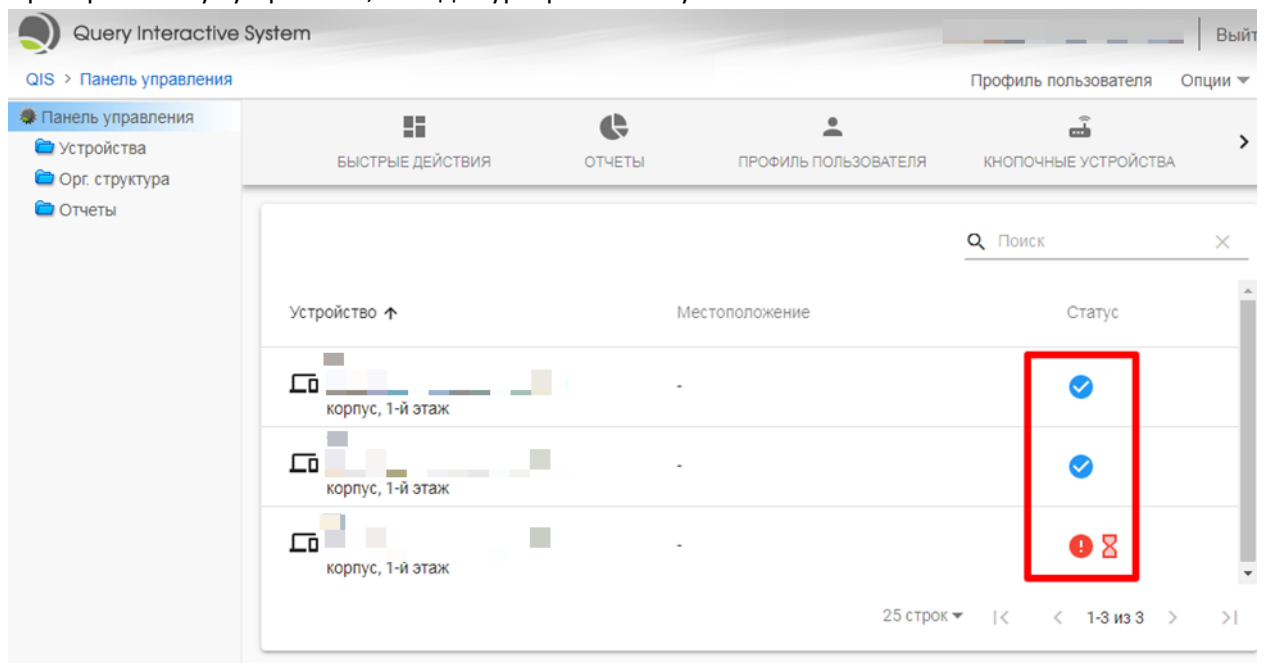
Query Interactive System

Выйт

QIS > Панель управления

Профиль пользователя Опции

Панель управления
Устройства
Орг. структура
Отчеты

БЫСТРЫЕ ДЕЙСТВИЯ
ОТЧЕТЫ
ПРОФИЛЬ ПОЛЬЗОВАТЕЛЯ
КНОПОЧНЫЕ УСТРОЙСТВА

Поиск

| Устройство ↑ | Местоположение | Статус |
|---|---|---|
| корпус, 1-й этаж | - | |
| корпус, 1-й этаж | - | |
| корпус, 1-й этаж | - | |

25 строк 1-3 из 3